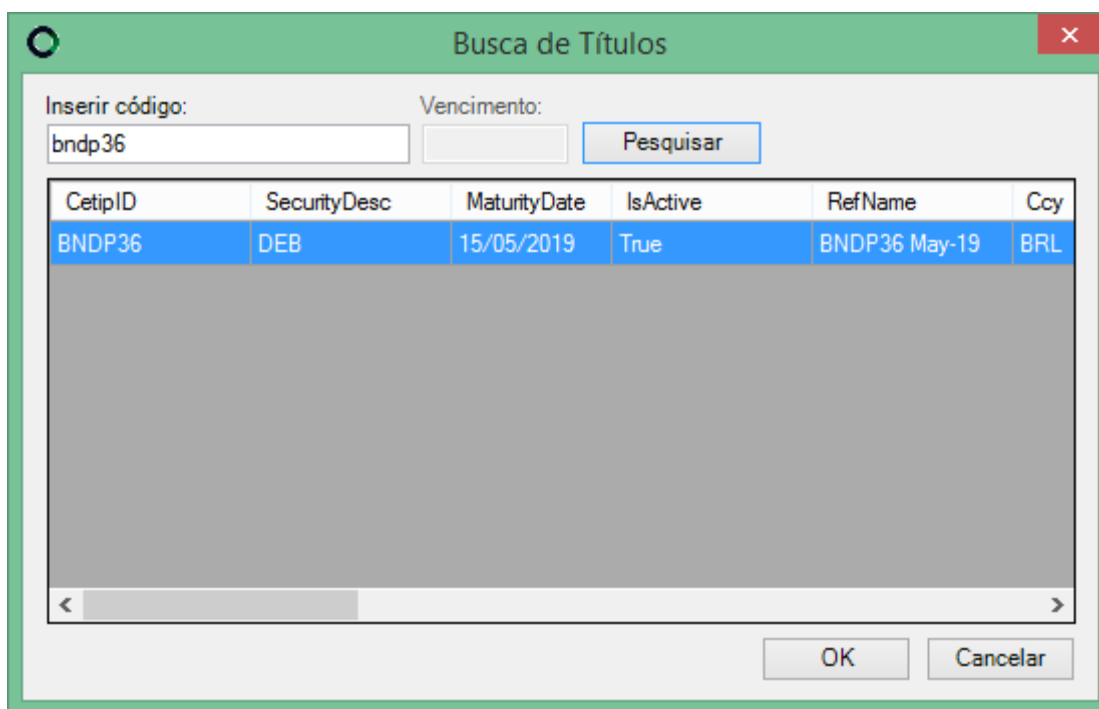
Busca de Títulos

Inserir código:
bndp36
Vencimento:
Pesquisar

| CetipID | SecurityDesc | MaturityDate | IsActive | RefName | Ccy |
|---|---|---|---|---|---|
| BNDP36 | DEB | 15/05/2019 | True | BNDP36 May-19 | BRL |

OK
Cancelar